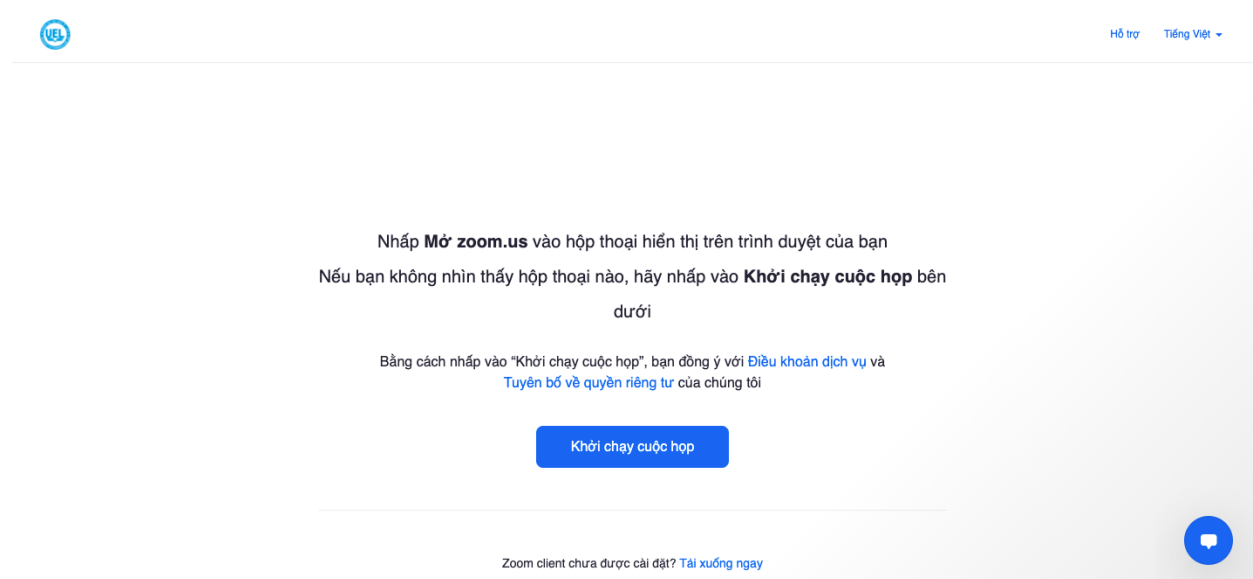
UEL

Hỗ trợ Tiếng Việt

Nhấp **Mở zoom.us** vào hộp thoại hiển thị trên trình duyệt của bạn

Nếu bạn không nhìn thấy hộp thoại nào, hãy nhấp vào **Khởi chạy cuộc họp** bên dưới

Bằng cách nhấp vào “Khởi chạy cuộc họp”, bạn đồng ý với Điều khoản dịch vụ và Tuyên bố về quyền riêng tư của chúng tôi

Khởi chạy cuộc họp

Zoom client chưa được cài đặt? Tải xuống ngay